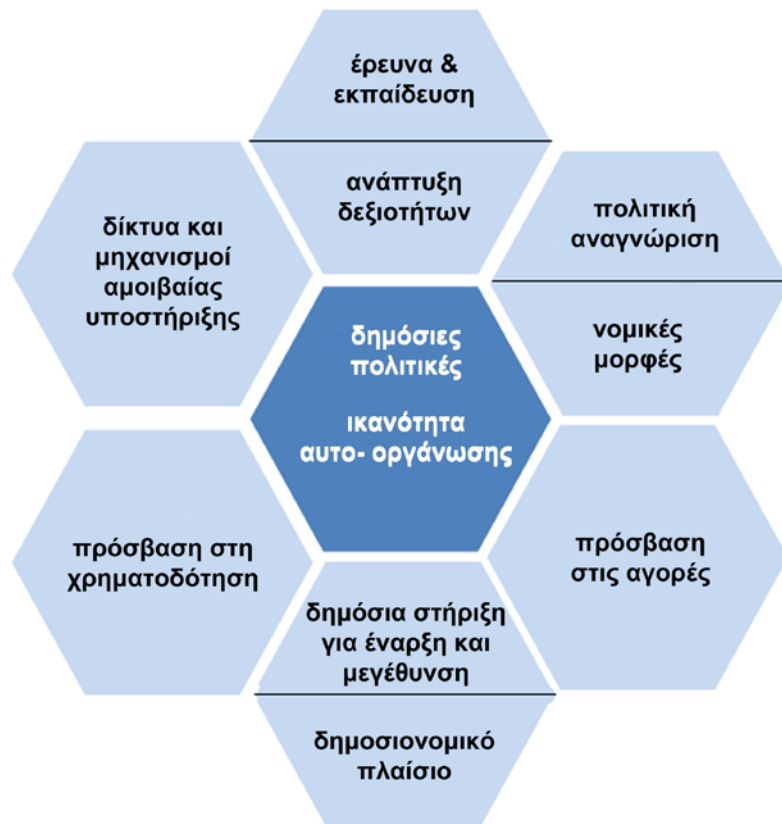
έρευνα & εκπαίδευση

ανάπτυξη δεξιοτήτων

δίκτυα και μηχανισμοί αμοιβαίας υποστήριξης

πολιτική αναγνώριση

νομικές μορφές

δημόσιες πολιτικές

ικανότητα αυτο- οργάνωσης

πρόσβαση στη χρηματοδότηση

πρόσβαση στις αγορές

δημόσια στήριξη για έναρξη και μεγέθυνση

δημοσιονομικό πλαίσιο